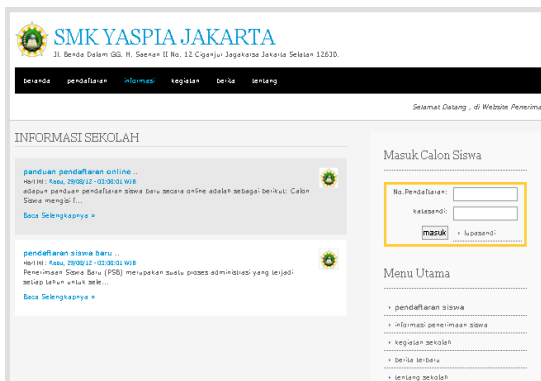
SMK YASPIA JAKARTA
Jl. Benda Dalam GG. H. Saenan II No. 12 Ciganjur Jagakarsa Jakarta Selatan 12630.

beranda pendaftaran informasi kegiatan berita tentang

Selamat Datang , di Website Penerima

INFORMASI SEKOLAH

panduan pendaftaran online ..
Hari ini : Rabu, 29/08/12 - 02:08:01 WIB
adapun panduan pendaftaran siswa baru secara online adalah sebagai berikut: Calon Siswa mengisi f...
Baca Selengkapnya »

pendaftaran siswa baru ..
Hari ini : Rabu, 29/08/12 - 02:08:01 WIB
Penerimaan Siswa Baru (PSB) merupakan suatu proses administrasi yang terjadi setiap tahun untuk sele...
Baca Selengkapnya »

Masuk Calon Siswa

No.Pendaftaran:
katasandi:
masuk
» lupasandi:

Menu Utama

» pendaftaran siswa
» informasi penerimaan siswa
» kegiatan sekolah
» berita terbaru
» tentang sekolah